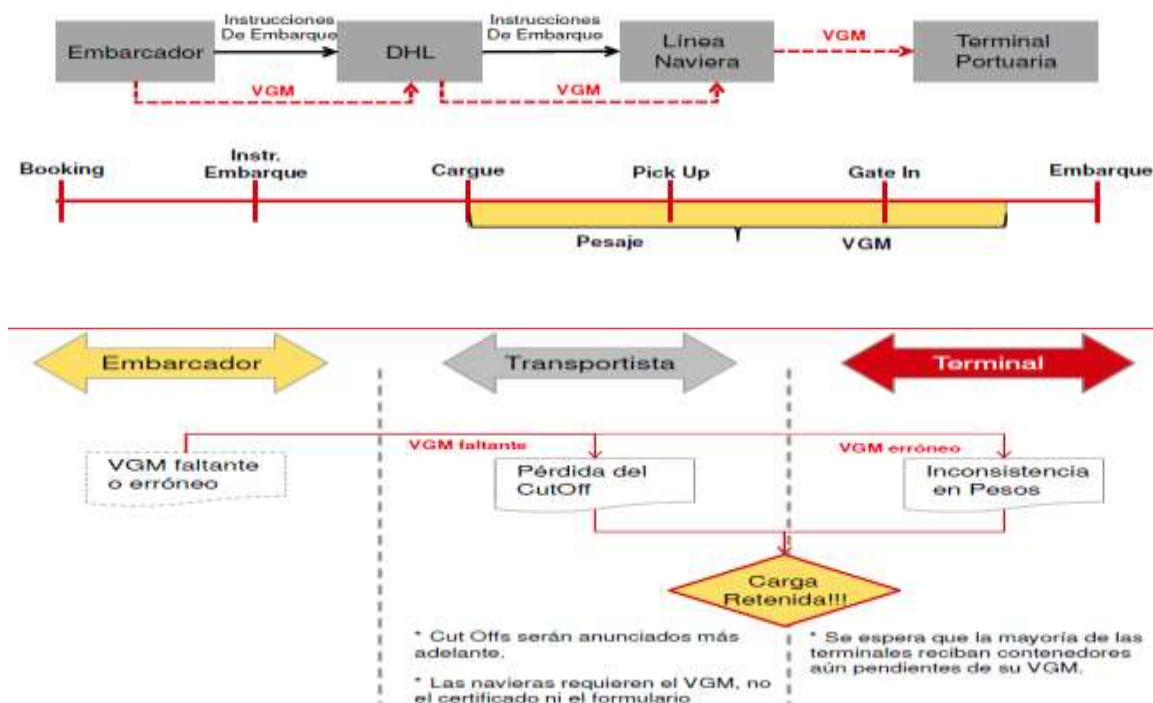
Embarcador

Instrucciones De Embarque

DHL

Instrucciones De Embarque

Línea Naviera

VGM

Terminal Portuaria

VGM

VGM

Booking

Instr. Embarque

Cargue

Pick Up

Gate In

Embarque

Pesaje

VGM

Embarcador

Transportista

Terminal

VGM faltante o erróneo

VGM faltante

Pérdida del CutOff

VGM erróneo

Inconsistencia en Pesos

Carga Retenida!!!

* Cut Offs serán anunciados más adelante.

* Las navieras requieren el VGM, no el certificado ni el formulario

* Se espera que la mayoría de las terminales reciban contenedores aún pendientes de su VGM.